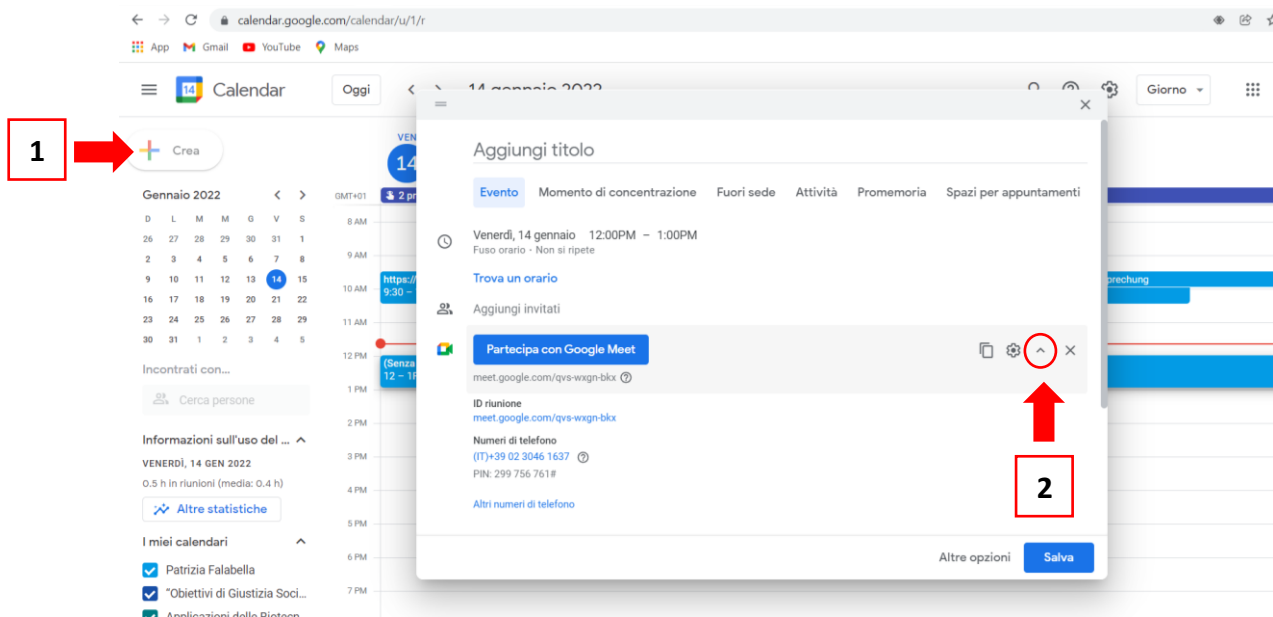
calendar.google.com/calendar/u/1/r

App Gmail YouTube Maps

Calendar Oggi 14 gennaio 2022 Giorno

1

Crea

Gennaio 2022

| D | L | M | M | G | V | S |
|---|---|---|---|---|---|---|
| 26 | 27 | 28 | 29 | 30 | 31 | 1 |
| 2 | 3 | 4 | 5 | 6 | 7 | 8 |
| 9 | 10 | 11 | 12 | 13 | 14 | 15 |
| 16 | 17 | 18 | 19 | 20 | 21 | 22 |
| 23 | 24 | 25 | 26 | 27 | 28 | 29 |
| 30 | 31 | 1 | 2 | 3 | 4 | 5 |

Incontrati con...

Cerca persone

Informazioni sull'uso del ...

VENERDÌ, 14 GEN 2022

0.5 h in riunioni (media: 0.4 h)

Altre statistiche

I miei calendari

Patrizia Falabella

"Obiettivi di Giustizia Soci...

Applicazioni delle Biotec...

VEN 14

GMT+01

8 AM 9 AM 10 AM 11 AM 12 PM 1 PM 2 PM 3 PM 4 PM 5 PM 6 PM 7 PM

https:// 9:30 –

(Senza 12 – 1P

prechung

Aggiungi titolo

Evento Momento di concentrazione Fuori sede Attività Promemoria Spazi per appuntamenti

Venerdì, 14 gennaio 12:00PM – 1:00PM

Fuso orario · Non si ripete

Trova un orario

Aggiungi invitati

Partecipa con Google Meet

meet.google.com/qvs-wxgn-bkx

ID riunione

meet.google.com/qvs-wxgn-bkx

Numeri di telefono

(IT)+39 02 3046 1637

PIN: 299 756 761#

Altri numeri di telefono

2

Altre opzioni Salva